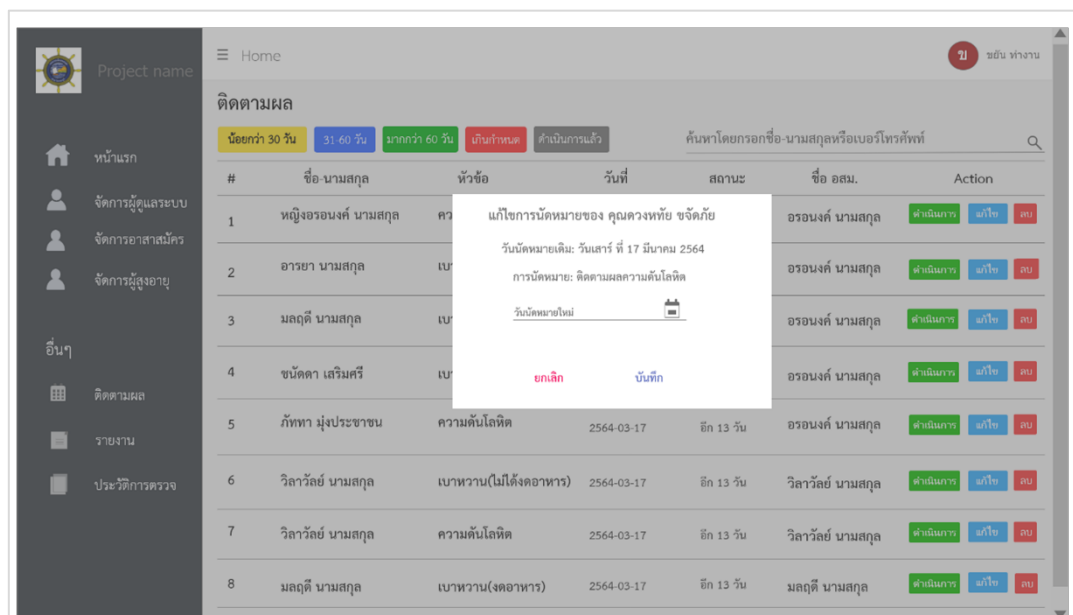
Project name

หน้าแรก

จัดการผู้ดูแลระบบ

จัดการอาสาสมัคร

จัดการผู้สูงอายุ

อื่นๆ

ติดตามผล

รายงาน

ประวัติการตรวจ

≡ Home

ข ขยัน ทำงาน

ติดตามผล

น้อยกว่า 30 วัน | 31-60 วัน | มากกว่า 60 วัน | เกินกำหนด | ดำเนินการแล้ว

ค้นหาโดยกรอกชื่อ-นามสกุลหรือเบอร์โทรศัพท์

| # | ชื่อ-นามสกุล | หัวข้อ | วันที่ | สถานะ | ชื่อ อสม. | Action |
|---|---|---|---|---|---|---|
| 1 | หญิงอรอนงค์ นามสกุล | คว | | | อรอนงค์ นามสกุล | ดำเนินการ แก้ไข ลบ |
| 2 | อารยา นามสกุล | เบา | | | อรอนงค์ นามสกุล | ดำเนินการ แก้ไข ลบ |
| 3 | มลฤดี นามสกุล | เบา | | | อรอนงค์ นามสกุล | ดำเนินการ แก้ไข ลบ |
| 4 | ขนัตดา เสริมศรี | เบา | | | อรอนงค์ นามสกุล | ดำเนินการ แก้ไข ลบ |
| 5 | ภัทฑา มุ่งประชาชน | ความดันโลหิต | 2564-03-17 | อีก 13 วัน | อรอนงค์ นามสกุล | ดำเนินการ แก้ไข ลบ |
| 6 | วิลาวัลย์ นามสกุล | เบาหวาน(ไม่ได้งดอาหาร) | 2564-03-17 | อีก 13 วัน | วิลาวัลย์ นามสกุล | ดำเนินการ แก้ไข ลบ |
| 7 | วิลาวัลย์ นามสกุล | ความดันโลหิต | 2564-03-17 | อีก 13 วัน | วิลาวัลย์ นามสกุล | ดำเนินการ แก้ไข ลบ |
| 8 | มลฤดี นามสกุล | เบาหวาน(งดอาหาร) | 2564-03-17 | อีก 13 วัน | มลฤดี นามสกุล | ดำเนินการ แก้ไข ลบ |

แก้ไขการนัดหมายของ คุณดวงหทัย ขจัดภัย

วันนัดหมายเดิม: วันเสาร์ ที่ 17 มีนาคม 2564

การนัดหมาย: ติดตามผลความดันโลหิต

วันนัดหมายใหม่

ยกเลิก บันทึก